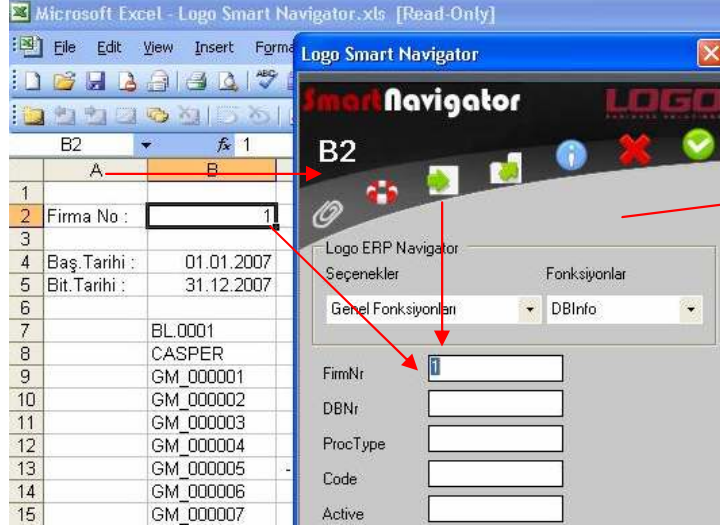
Microsoft Excel - Logo Smart Navigator.xls [Read-Only]

File Edit View Insert Forma

B2 fx 1

| | A | B |
|---|---|---|
| 1 | | |
| 2 | Firma No : | 1 |
| 3 | | |
| 4 | Baş.Tarihi : | 01.01.2007 |
| 5 | Bit.Tarihi : | 31.12.2007 |
| 6 | | |
| 7 | | BL.0001 |
| 8 | | CASPER |
| 9 | | GM_000001 |
| 10 | | GM_000002 |
| 11 | | GM_000003 |
| 12 | | GM_000004 |
| 13 | | GM_000005 |
| 14 | | GM_000006 |
| 15 | | GM_000007 |

Logo Smart Navigator

SmartNavigator

LOGO

B2

Logo ERP Navigator

Seçenekler

Fonksiyonlar

Genel Fonksiyonları

DBInfo

FirmNr 1

DBNr

ProcType

Code

Active